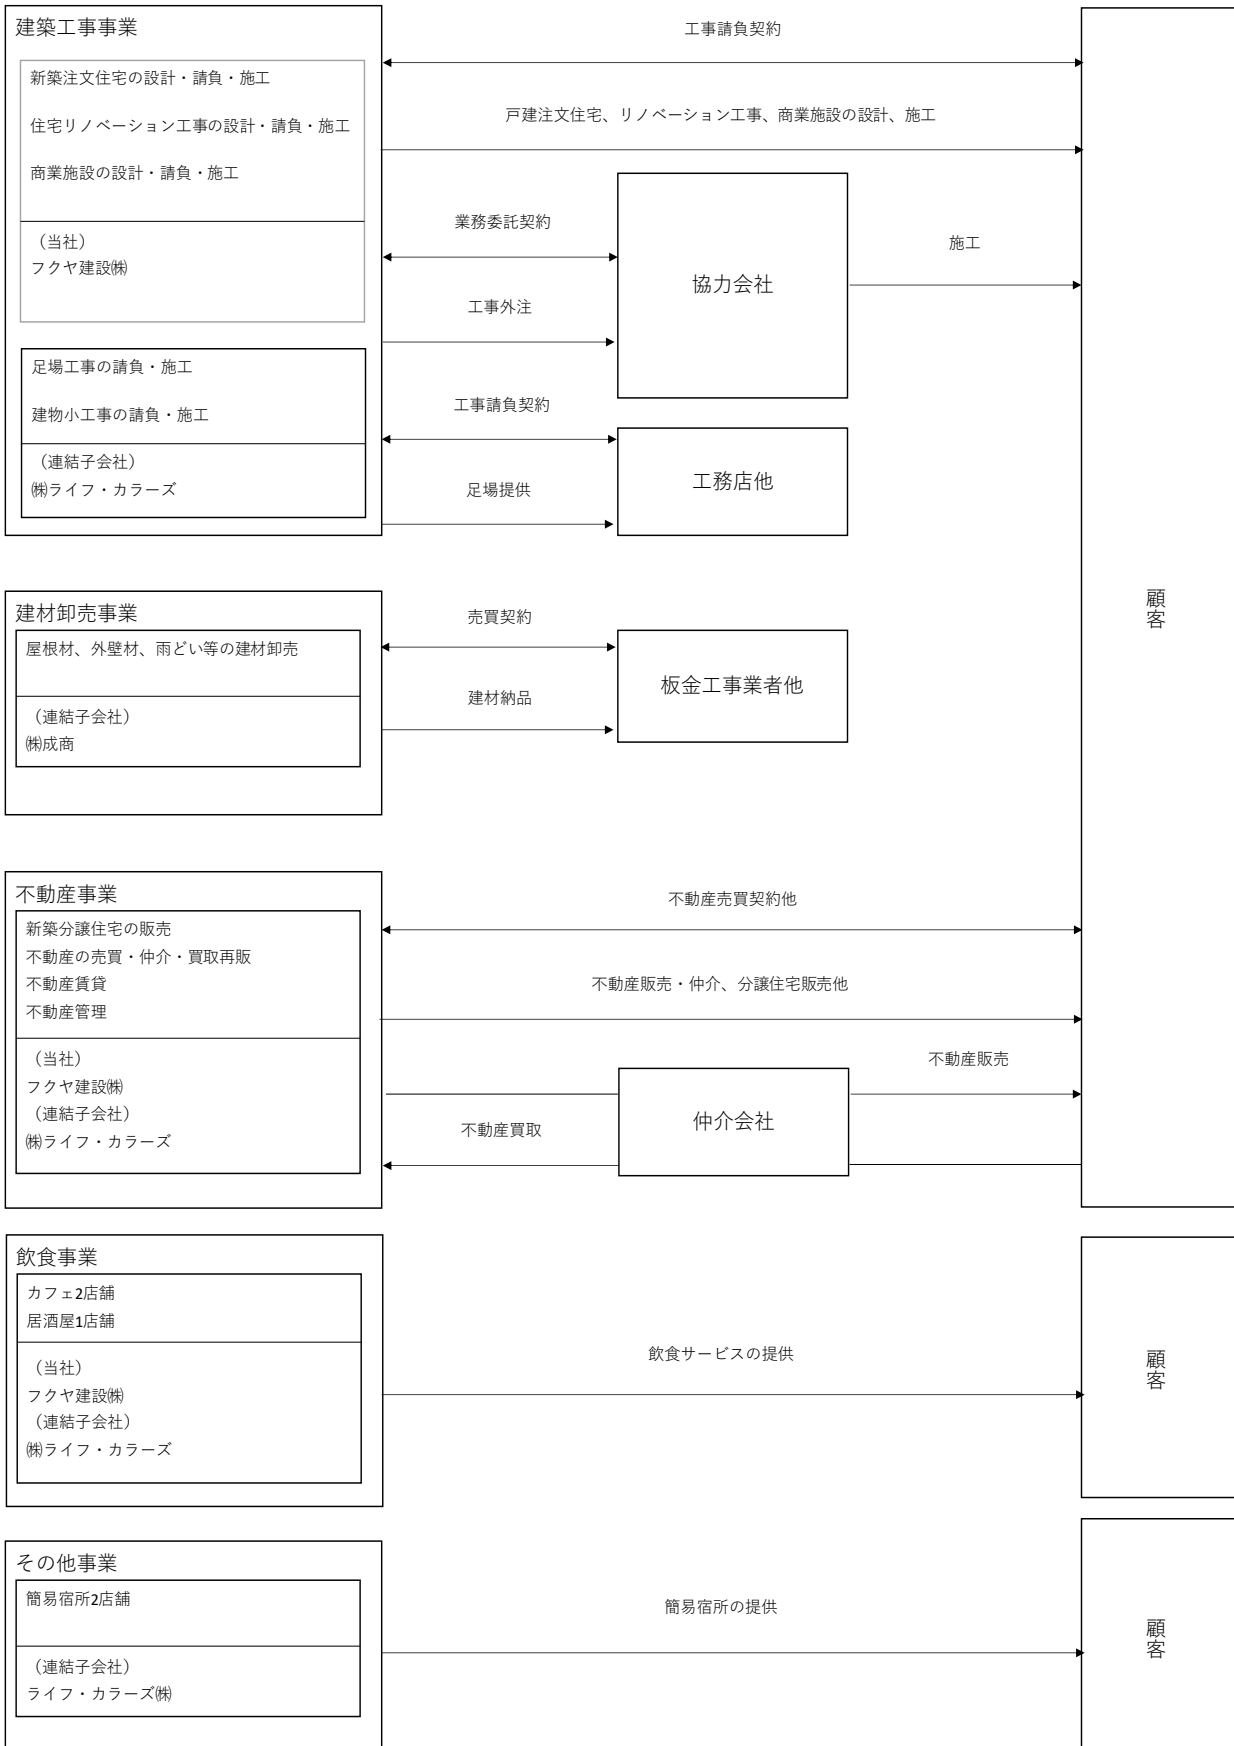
建築工事事業

新築注文住宅の設計・請負・施工

住宅リノベーション工事の設計・請負・施工

商業施設の設計・請負・施工

（当社）
フクヤ建設㈱

足場工事の請負・施工

建物小工事の請負・施工

（連結子会社）
㈱ライフ・カラーズ

工事請負契約

戸建注文住宅、リノベーション工事、商業施設の設計、施工

業務委託契約

工事外注

協力会社

施工

工事請負契約

足場提供

工務店他

建材卸売事業

屋根材、外壁材、雨どい等の建材卸売

（連結子会社）
㈱成商

売買契約

建材納品

板金工事業者他

顧客

不動産事業

新築分譲住宅の販売
不動産の売買・仲介・買取再販
不動産賃貸
不動産管理

（当社）
フクヤ建設㈱
（連結子会社）
㈱ライフ・カラーズ

不動産売買契約他

不動産販売・仲介、分譲住宅販売他

不動産販売

仲介会社

不動産買取

飲食事業

カフェ2店舗
居酒屋1店舗

（当社）
フクヤ建設㈱
（連結子会社）
㈱ライフ・カラーズ

飲食サービスの提供

顧客

その他事業

簡易宿所2店舗

（連結子会社）
ライフ・カラーズ㈱

簡易宿所の提供

顧客